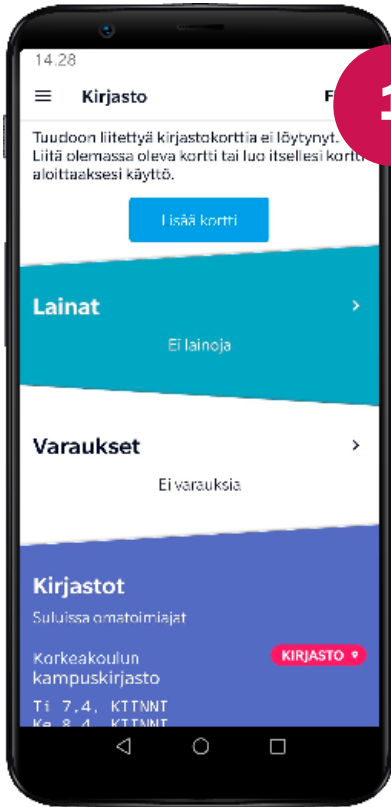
14.28

Kirjasto

F

1

Tuudoon liitettyä kirjastokorttia ei löytynyt. Liitä olemassa oleva kortti tai luo itsellesi kortti aloittaaksesi käyttö.

Lisää kortti

Lainat

Ei lainoja

Varaukset

Ei varauksia

Kirjastot

Suluissa omatoimiajat

Korkeakoulun kampuskirjasto

KIRJASTO

Ti 7.4. KIINNI
Ke 8.4. KIINNI